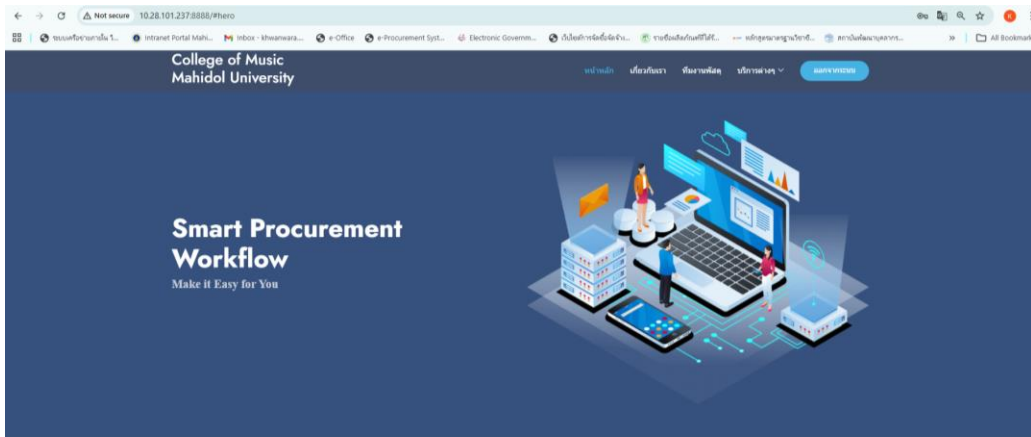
Not secure 10.28.101.237:8888/#hero

ระบบเครือข่ายภายใน I... Intranet Portal Mahi... Inbox - khwanwara... e-Office e-Procurement Syst... Electronic Governm... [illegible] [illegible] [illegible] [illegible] » All Bookmarks

College of Music
Mahidol University

หน้าหลัก เกี่ยวกับเรา ทีมงานพัสดุ บริการต่างๆ ออกจากระบบ

Smart Procurement Workflow
Make it Easy for You